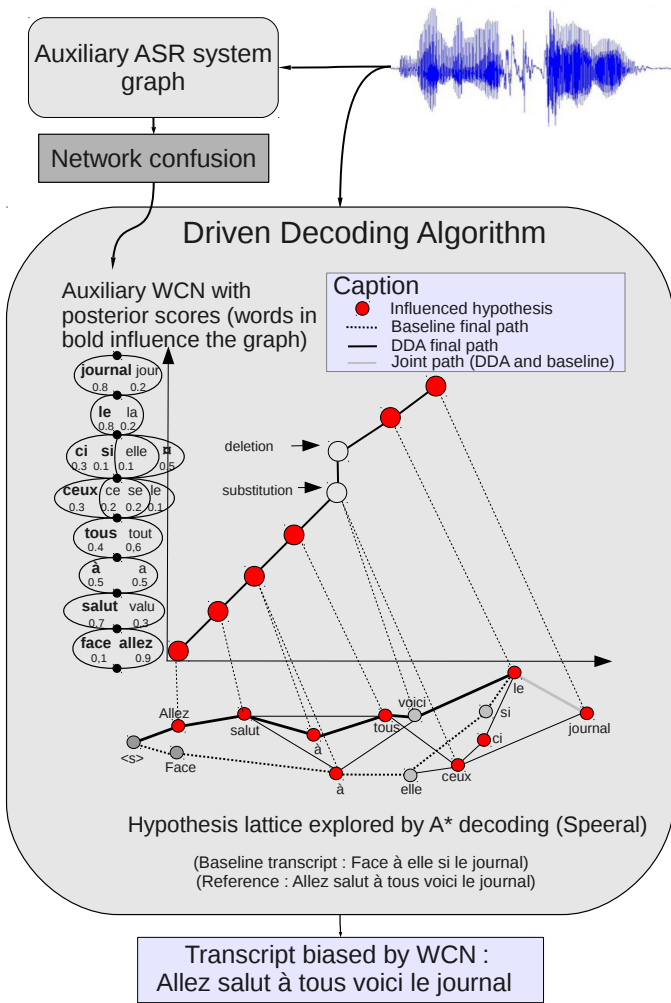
Auxiliary ASR system graph

Network confusion

Driven Decoding Algorithm

Auxiliary WCN with posterior scores (words in bold influence the graph)

Caption
Influenced hypothesis
Baseline final path
DDA final path
Joint path (DDA and baseline)

journal jour
0.8 0.2
le la
0.8 0.2
ci si elle ¤
0.3 0.1 0.1 0.5
ceux ce se le
0.3 0.2 0.2 0.1
tous tout
0.4 0,6
à a
0.5 0.5
salut valu
0,7 0.3
face allez
0,1 0.9

deletion
substitution

Allez
salut
à
tous
voici
le
si
ci
journal
<s>
Face
à
elle
ceux

Hypothesis lattice explored by A* decoding (Speeral)

(Baseline transcript : Face à elle si le journal)
(Reference : Allez salut à tous voici le journal)

Transcript biased by WCN :
Allez salut à tous voici le journal